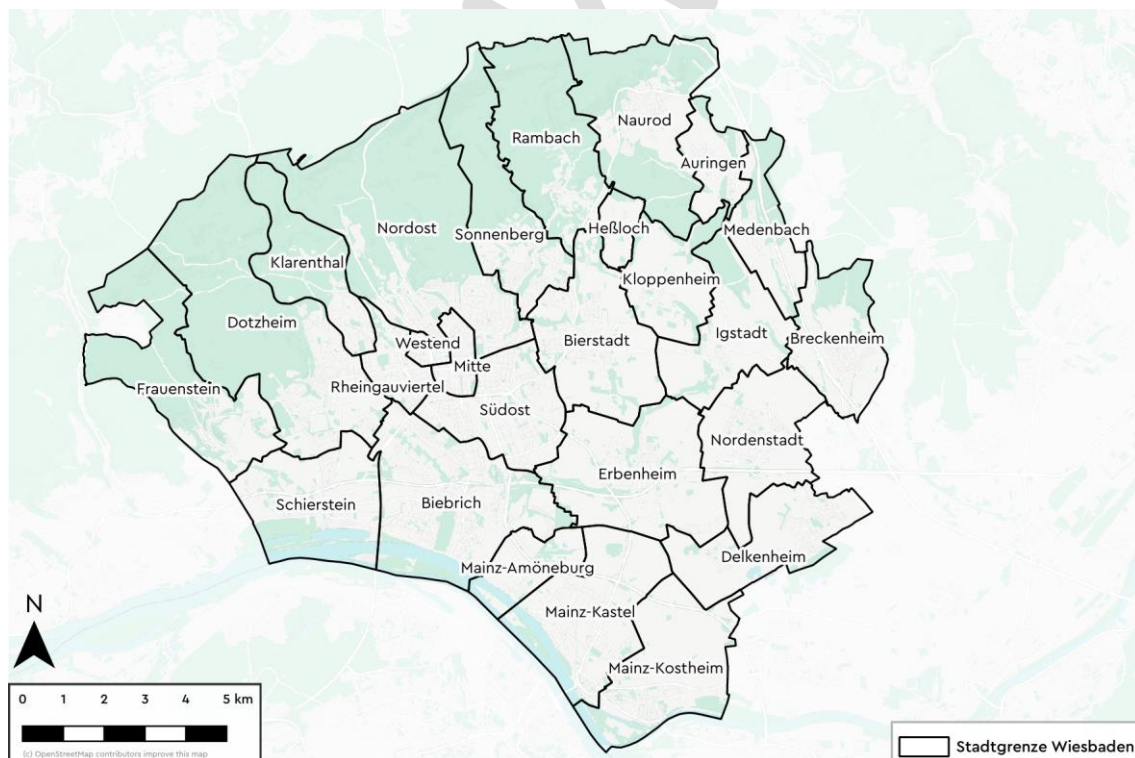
Rambach
Naurod
Auringen
Nordost
Sonnenberg
Heßloch
Medenbach
Klarenthal
Kloppenheim
Dotzheim
Igstadt
Breckenheim
Westend
Bierstadt
Mitte
Frauenstein
Rheingauviertel
Südost
Nordenstadt
Erbenheim
Schierstein
Biebrich
Delkenheim
Mainz-Amöneburg
Mainz-Kastel
Mainz-Kostheim
N
0 1 2 3 4 5 km
(c) OpenStreetMap contributors improve this map
Stadtgrenze Wiesbaden